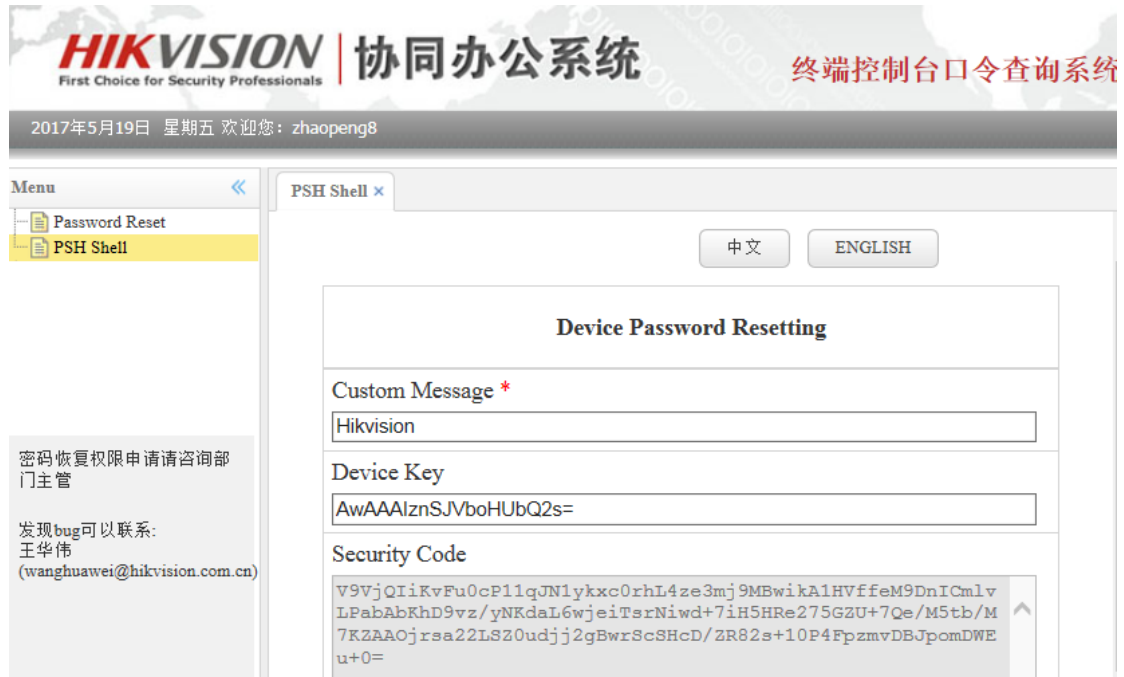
HIKVISION
First Choice for Security Professionals
协同办公系统

终端控制台口令查询系统

2017年5月19日 星期五 欢迎您：zhaopeng8

Menu «

Password Reset
PSH Shell

密码恢复权限申请请咨询部门主管

发现bug可以联系:
王华伟
(wanghuawei@hikvision.com.cn)

PSH Shell ×

中文
ENGLISH

Device Password Resetting

Custom Message *
Hikvision

Device Key
AwAAAIznSJVboHUbQ2s=

Security Code
V9VjQIiKvFu0cP11qJN1ykxc0rhL4ze3mj9MBwikA1HVffeM9DnICmlvLPabAbKhD9vz/yNKdaL6wjeiTsrNiwd+7iH5HRe275GZU+7Qe/M5tb/M7KZAAOjrsa22LSZ0udjj2gBwrScSHcD/ZR82s+10P4FpzmvDBJpomDWEu+0=